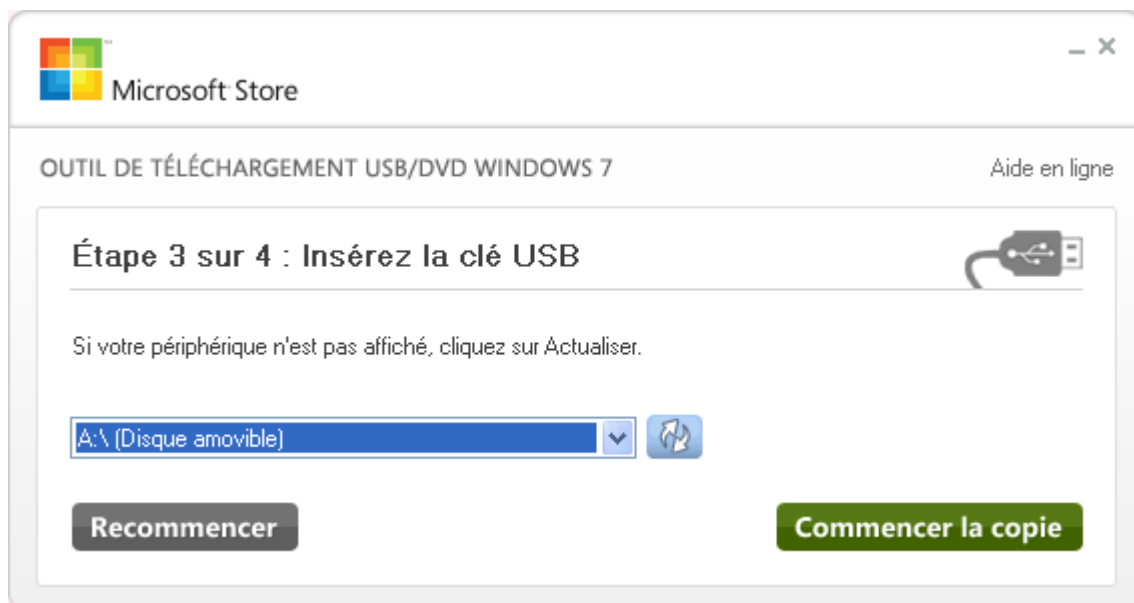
Microsoft Store

_ ×

OUTIL DE TÉLÉCHARGEMENT USB/DVD WINDOWS 7

Aide en ligne

Étape 3 sur 4 : Insérez la clé USB

Si votre périphérique n'est pas affiché, cliquez sur Actualiser.

A:\ (Disque amovible)

Recommencer

Commencer la copie